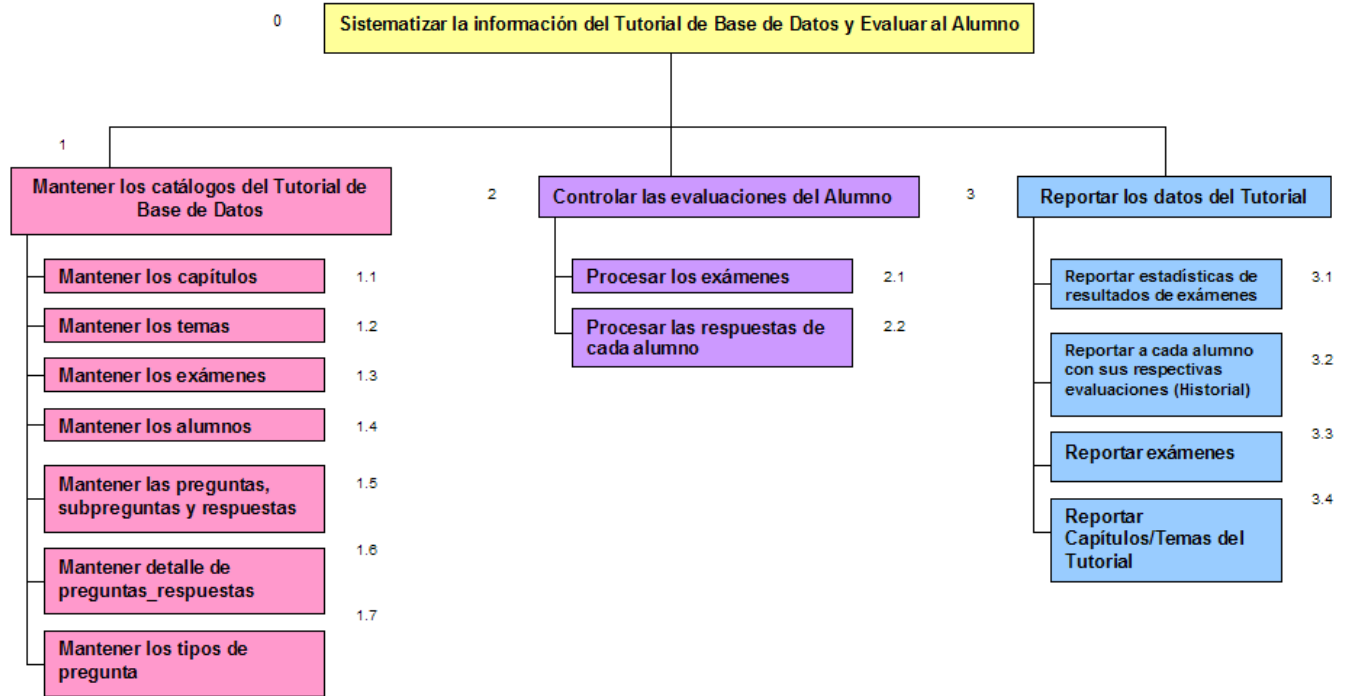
0
Sistematizar la información del Tutorial de Base de Datos y Evaluar al Alumno

1
Mantener los catálogos del Tutorial de Base de Datos

Mantener los capítulos
1.1

Mantener los temas
1.2

Mantener los exámenes
1.3

Mantener los alumnos
1.4

Mantener las preguntas, subpreguntas y respuestas
1.5

Mantener detalle de preguntas_respuestas
1.6

Mantener los tipos de pregunta
1.7

2
Controlar las evaluaciones del Alumno

Procesar los exámenes
2.1

Procesar las respuestas de cada alumno
2.2

3
Reportar los datos del Tutorial

Reportar estadísticas de resultados de exámenes
3.1

Reportar a cada alumno con sus respectivas evaluaciones (Historial)
3.2

Reportar exámenes
3.3

Reportar Capítulos/Temas del Tutorial
3.4